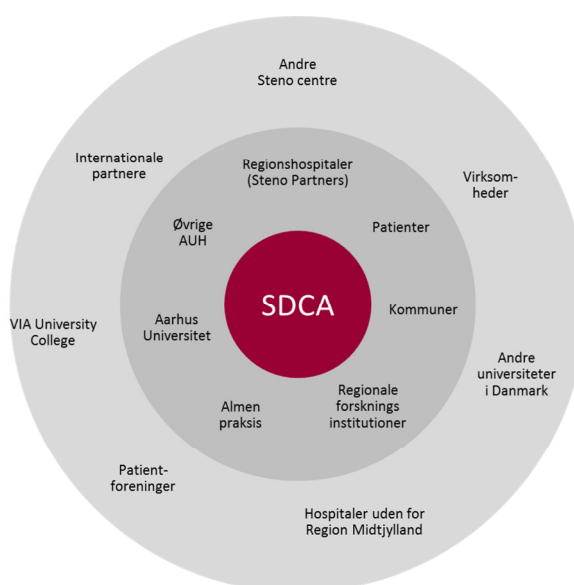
Andre Steno centre

Internationale partnere

Virksomheder

VIA University College

Andre universiteter i Danmark

Patientforeninger

Hospitaler uden for Region Midtjylland

Regionshospitaler (Steno Partners)

Øvrige AUH

Patienter

Aarhus Universitet

Kommuner

Almen praksis

Regionale forsknings institutioner

SDCA